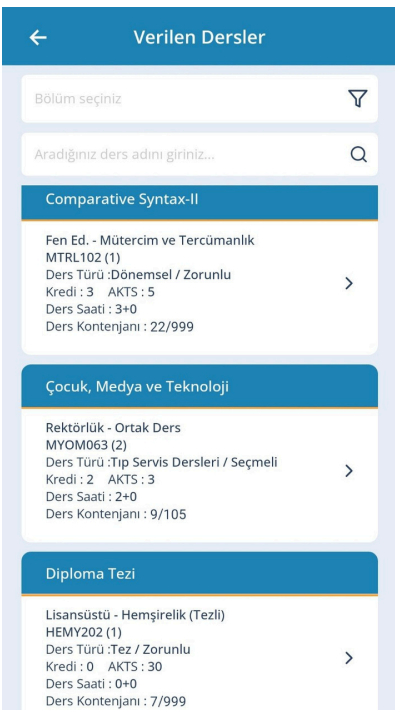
Verilen Dersler

Bölüm seçiniz

Aradığınız ders adını giriniz...

Comparative Syntax-II

Fen Ed. - Mütercim ve Tercümanlık
MTRL102 (1)
Ders Türü :Dönemsel / Zorunlu
Kredi : 3 AKTS : 5
Ders Saati : 3+0
Ders Kontenjanı : 22/999

Çocuk, Medya ve Teknoloji

Rektörlük - Ortak Ders
MYOM063 (2)
Ders Türü :Tıp Servis Dersleri / Seçmeli
Kredi : 2 AKTS : 3
Ders Saati : 2+0
Ders Kontenjanı : 9/105

Diploma Tezi

Lisansüstü - Hemşirelik (Tezli)
HEMY202 (1)
Ders Türü :Tez / Zorunlu
Kredi : 0 AKTS : 30
Ders Saati : 0+0
Ders Kontenjanı : 7/999